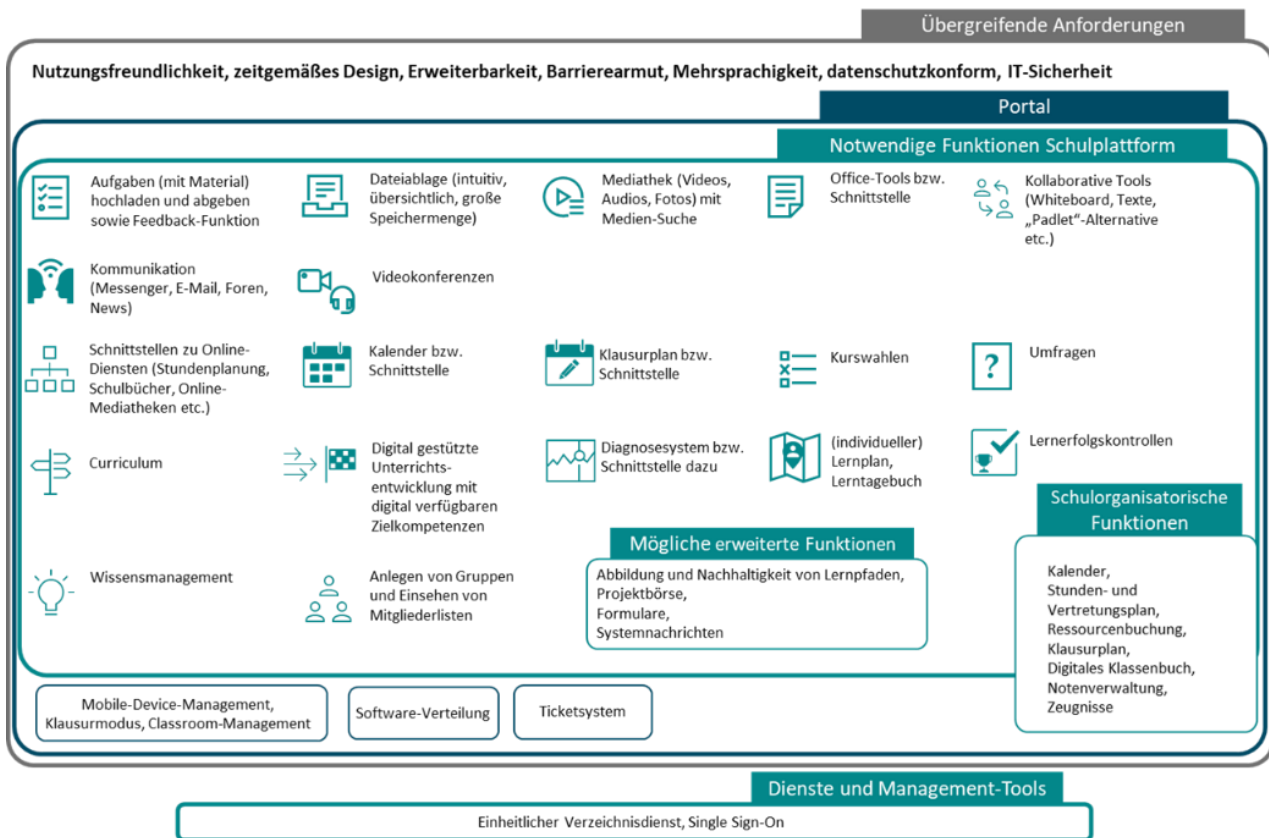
Übergreifende Anforderungen

Nutzungsfreundlichkeit, zeitgemäßes Design, Erweiterbarkeit, Barrierearmut, Mehrsprachigkeit, datenschutzkonform, IT-Sicherheit

Portal

Notwendige Funktionen Schulplattform

Aufgaben (mit Material) hochladen und abgeben sowie Feedback-Funktion

Dateiablage (intuitiv, übersichtlich, große Speichermenge)

Mediathek (Videos, Audios, Fotos) mit Medien-Suche

Office-Tools bzw. Schnittstelle

Kollaborative Tools (Whiteboard, Texte, „Padlet"-Alternative etc.)

Kommunikation (Messenger, E-Mail, Foren, News)

Videokonferenzen

Schnittstellen zu Online-Diensten (Stundenplanung, Schulbücher, Online-Mediatheken etc.)

Kalender bzw. Schnittstelle

Klausurplan bzw. Schnittstelle

Kurswahlen

Umfragen

Curriculum

Digital gestützte Unterrichtsentwicklung mit digital verfügbaren Zielkompetenzen

Diagnosesystem bzw. Schnittstelle dazu

(individueller) Lernplan, Lerntagebuch

Lernerfolgskontrollen

Schulorganisatorische Funktionen

Mögliche erweiterte Funktionen

Abbildung und Nachhaltigkeit von Lernpfaden, Projektbörse, Formulare, Systemnachrichten

Wissensmanagement

Anlegen von Gruppen und Einsehen von Mitgliederlisten

Kalender, Stunden- und Vertretungsplan, Ressourcenbuchung, Klausurplan, Digitales Klassenbuch, Notenverwaltung, Zeugnisse

Mobile-Device-Management, Klausurmodus, Classroom-Management

Software-Verteilung

Ticketsystem

Dienste und Management-Tools

Einheitlicher Verzeichnisdienst, Single Sign-On